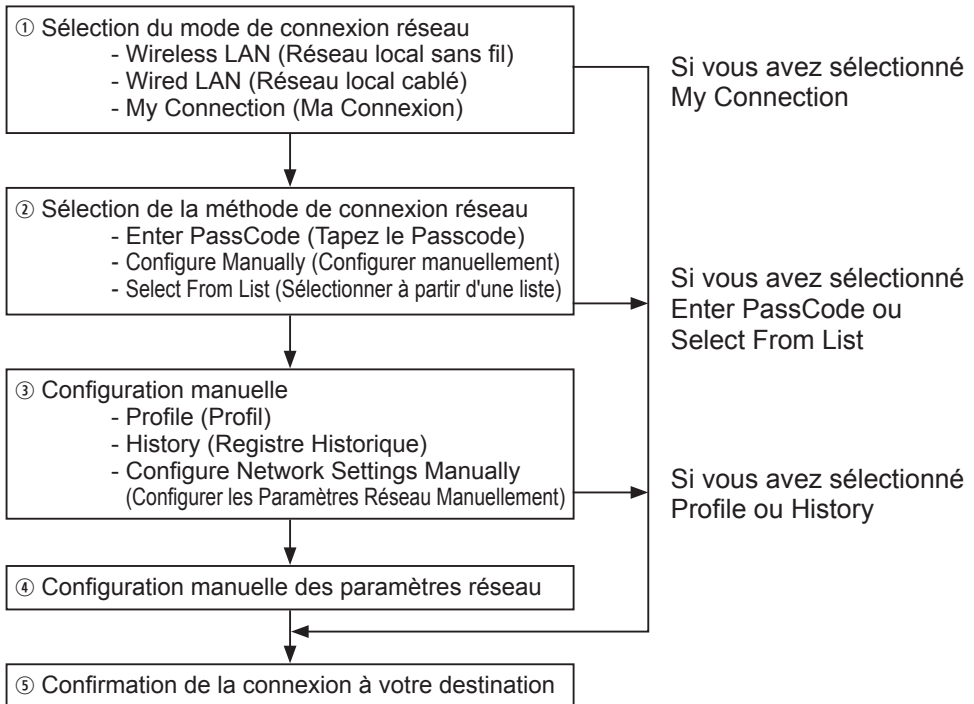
① Sélection du mode de connexion réseau
- Wireless LAN (Réseau local sans fil)
- Wired LAN (Réseau local cablé)
- My Connection (Ma Connexion)

Si vous avez sélectionné My Connection

② Sélection de la méthode de connexion réseau
- Enter PassCode (Tapez le Passcode)
- Configure Manually (Configurer manuellement)
- Select From List (Sélectionner à partir d'une liste)

Si vous avez sélectionné Enter PassCode ou Select From List

③ Configuration manuelle
- Profile (Profil)
- History (Registre Historique)
- Configure Network Settings Manually (Configurer les Paramètres Réseau Manuellement)

Si vous avez sélectionné Profile ou History

④ Configuration manuelle des paramètres réseau

⑤ Confirmation de la connexion à votre destination